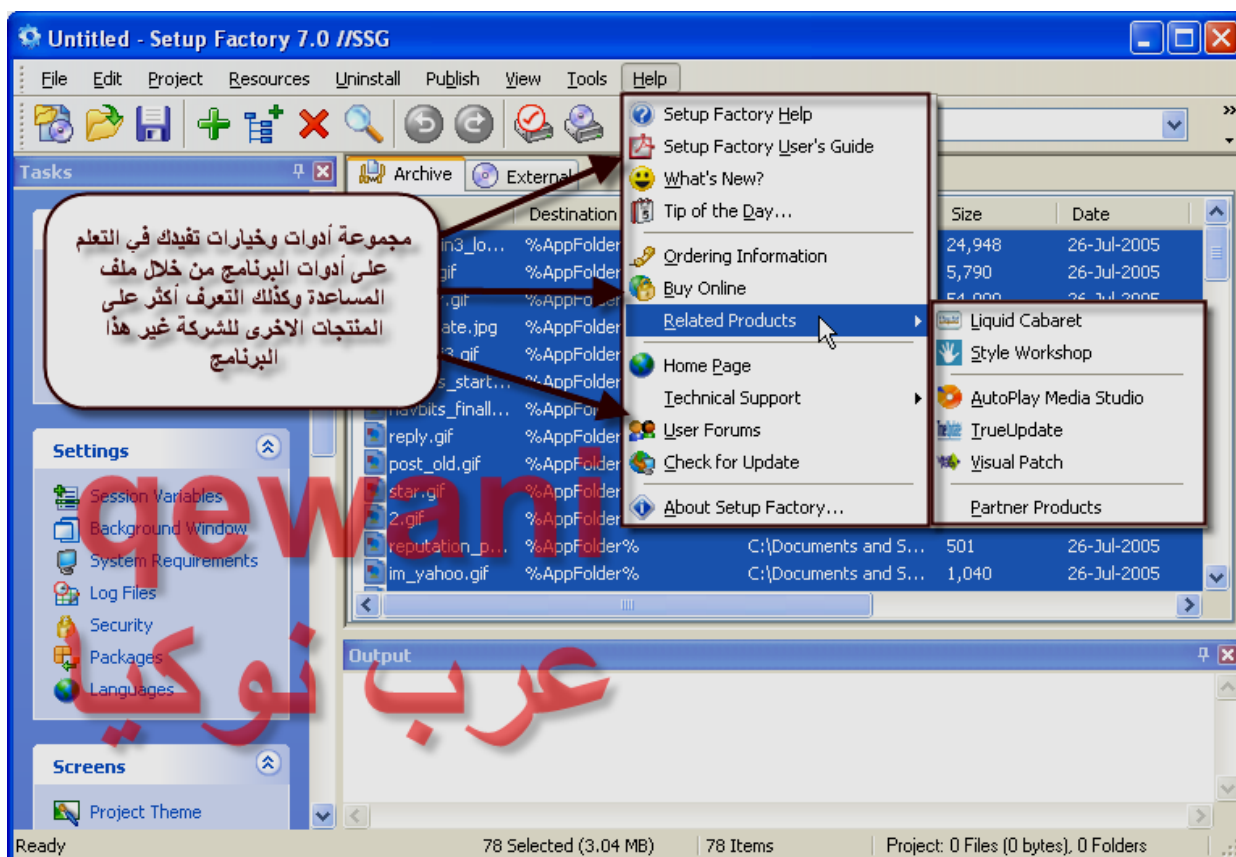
Untitled - Setup Factory 7.0 //SSG

File Edit Project Resources Uninstall Publish View Tools Help

Tasks

Archive External

مجموعة أدوات وخيارات تفيدك في التعلم على أدوات البرنامج من خلال ملف المساعدة وكذلك التعرف أكثر على المنتجات الاخرى للشركة غير هذا البرنامج

Setup Factory Help
Setup Factory User's Guide
What's New?
Tip of the Day...
Ordering Information
Buy Online
Related Products
Home Page
Technical Support
User Forums
Check for Update
About Setup Factory...

Liquid Cabaret
Style Workshop
AutoPlay Media Studio
TrueUpdate
Visual Patch
Partner Products

| | Destination | | Size | Date |
|---|---|---|---|---|
| in3_lo... | %AppFolder% | | 24,948 | 26-Jul-2005 |
| .gif | %AppFolder% | | 5,790 | 26-Jul-2005 |
| .gif | %AppFolder% | | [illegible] | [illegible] |
| ate.jpg | %AppFolder% | | | |
| .gif | %AppFolder% | | | |
| s_start... | %AppFolder% | | | |
| navbits_finall... | %AppFolder% | | | |
| reply.gif | %AppFolder% | | | |
| post_old.gif | %AppFolder% | | | |
| star.gif | %AppFolder% | | | |
| 2.gif | %AppFolder% | | | |
| reputation_p... | %AppFolder% | C:\Documents and S... | 501 | 26-Jul-2005 |
| im_yahoo.gif | %AppFolder% | C:\Documents and S... | 1,040 | 26-Jul-2005 |

Settings
Session Variables
Background Window
System Requirements
Log Files
Security
Packages
Languages

Screens
Project Theme

Output

qewani

عرب نوكيا

Ready 78 Selected (3.04 MB) 78 Items Project: 0 Files (0 bytes), 0 Folders